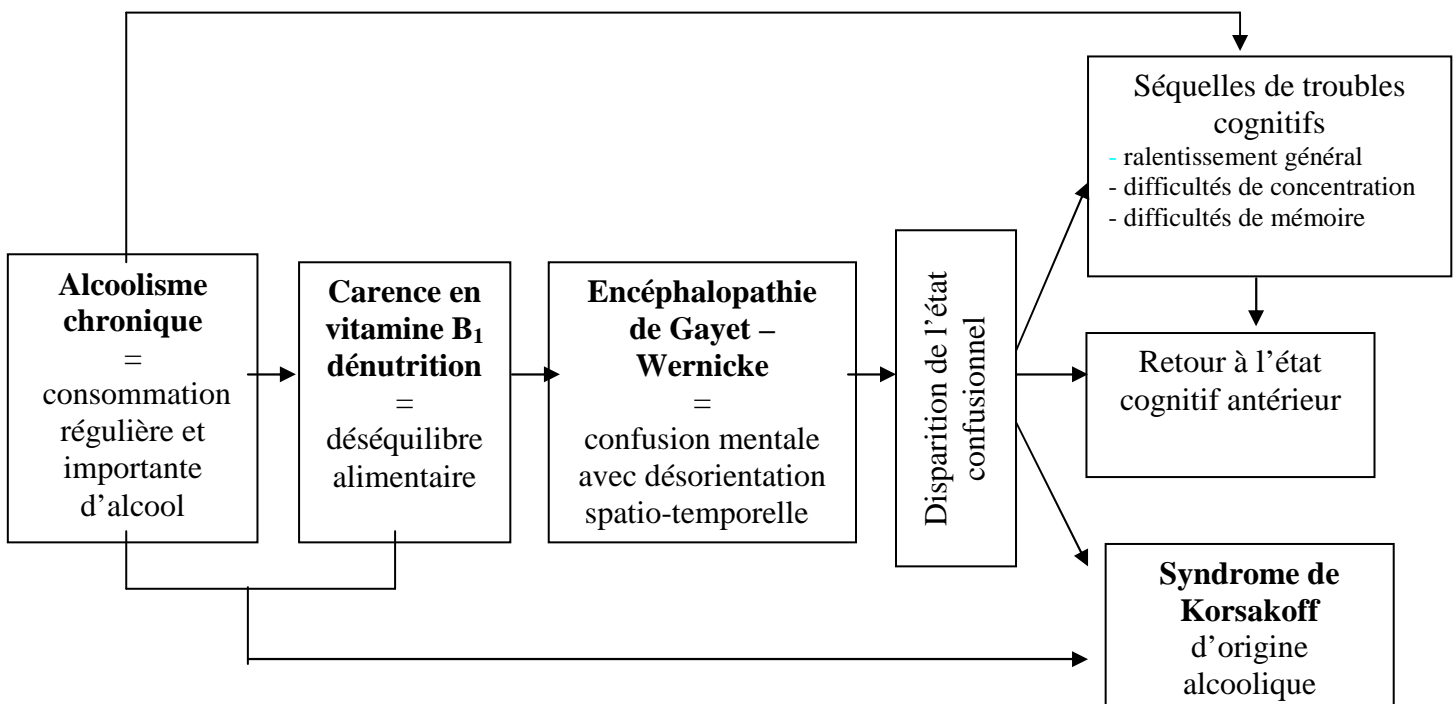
Alcoolisme chronique
=
consommation régulière et importante d'alcool

Carence en vitamine $B_1$ dénutrition
=
déséquilibre alimentaire

Encéphalopathie de Gayet – Wernicke
=
confusion mentale avec désorientation spatio-temporelle

Disparition de l'état confusionnel

Séquelles de troubles cognitifs
- ralentissement général
- difficultés de concentration
- difficultés de mémoire

Retour à l'état cognitif antérieur

Syndrome de Korsakoff d'origine alcoolique